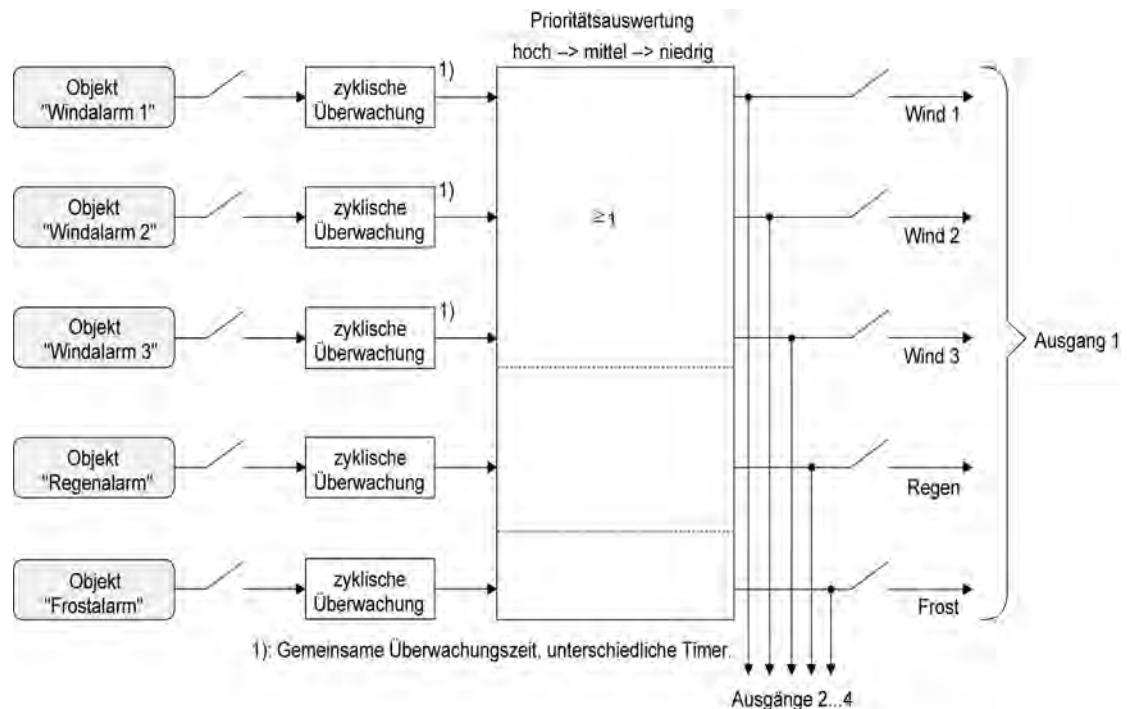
Prioritätsauswertung
hoch –> mittel –> niedrig

Objekt "Windalarm 1"

zyklische Überwachung

1)

Objekt "Windalarm 2"

zyklische Überwachung

1)

$\geq 1$

Objekt "Windalarm 3"

zyklische Überwachung

1)

Objekt "Regenalarm"

zyklische Überwachung

Objekt "Frostalarm"

zyklische Überwachung

Wind 1

Wind 2

Wind 3

Regen

Frost

Ausgang 1

1): Gemeinsame Überwachungszeit, unterschiedliche Timer.

Ausgänge 2...4